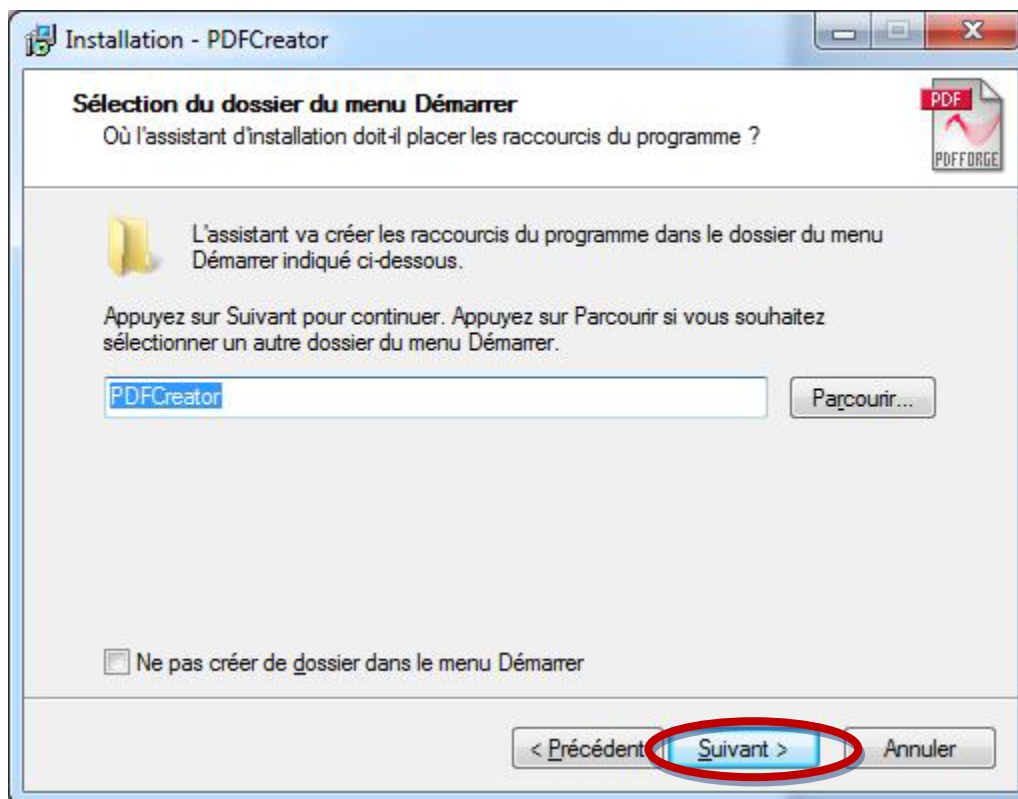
Installation - PDFCreator

Sélection du dossier du menu Démarrer
Où l'assistant d'installation doit-il placer les raccourcis du programme ?

PDF
PDFFORGE

L'assistant va créer les raccourcis du programme dans le dossier du menu Démarrer indiqué ci-dessous.

Appuyez sur Suivant pour continuer. Appuyez sur Parcourir si vous souhaitez sélectionner un autre dossier du menu Démarrer.

PDFCreator

Parcourir...

Ne pas créer de dossier dans le menu Démarrer

< Précédent

Suivant >

Annuler